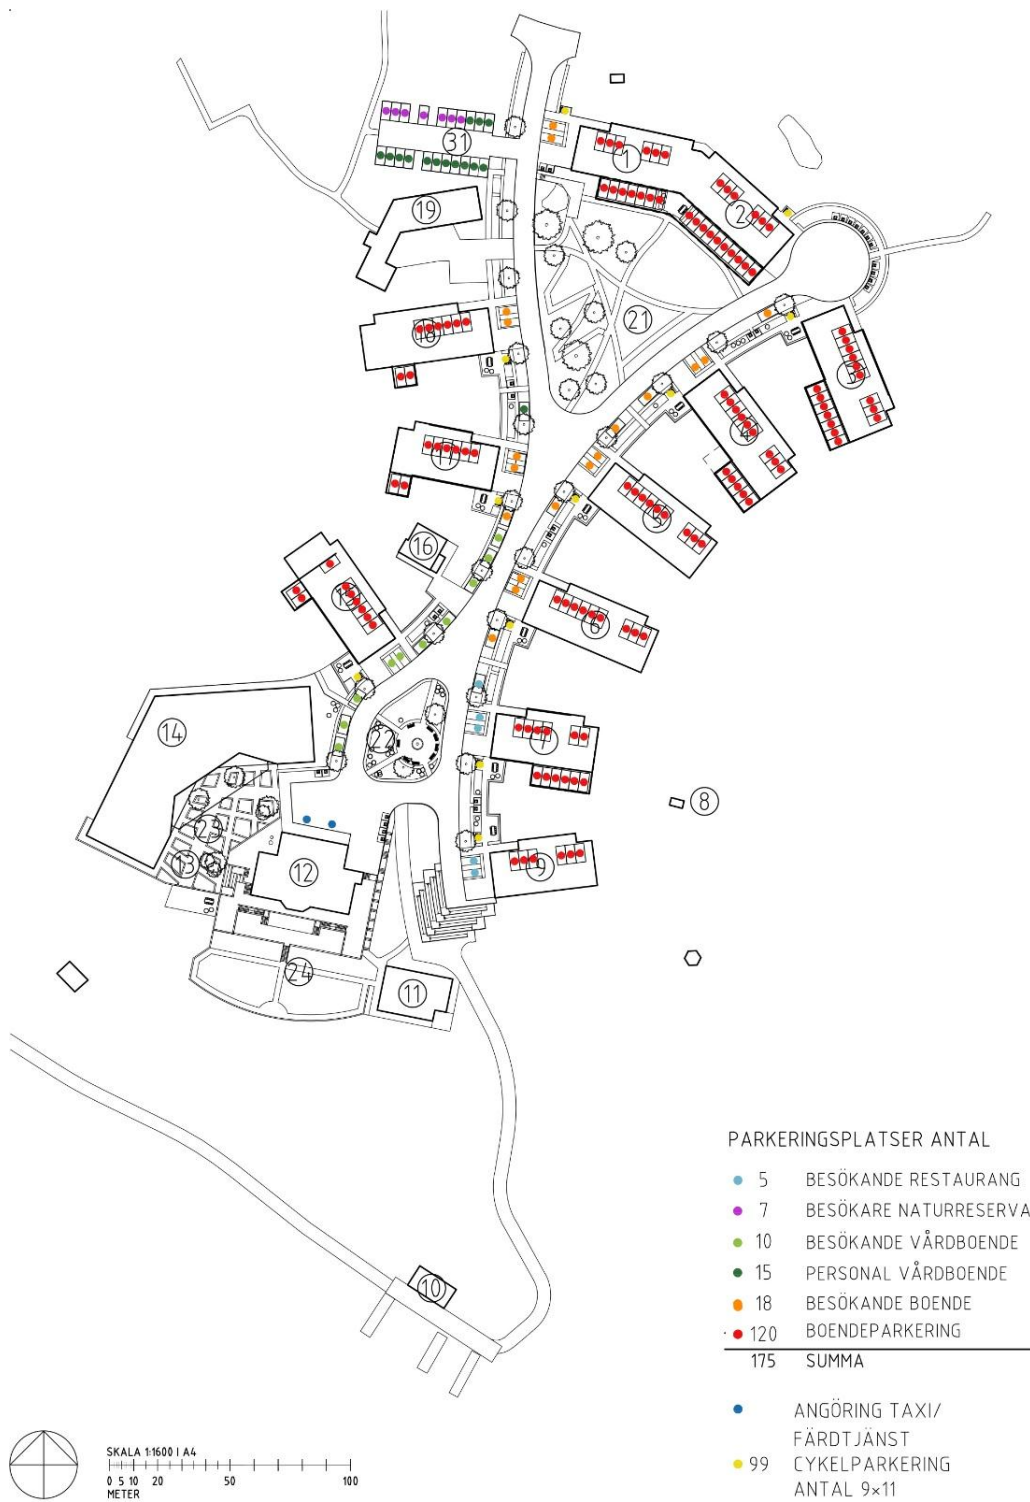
31
1
2
19
21
18
3
4
17
5
16
15
6
14
22
7
8
23
13
12
9
24
11
10

PARKERINGSPLATSER ANTAL

| | | |
|---|---|---|
| ● | 5 | BESÖKANDE RESTAURANG |
| ● | 7 | BESÖKARE NATURRESERVA |
| ● | 10 | BESÖKANDE VÅRDBOENDE |
| ● | 15 | PERSONAL VÅRDBOENDE |
| ● | 18 | BESÖKANDE BOENDE |
| ● | 120 | BOENDEPARKERING |
| | 175 | SUMMA |

● ANGÖRING TAXI/ FÄRDTJÄNST
● 99 CYKELPARKERING ANTAL 9×11

SKALA 1:1600 I A4
0 5 10 20 50 100
METER